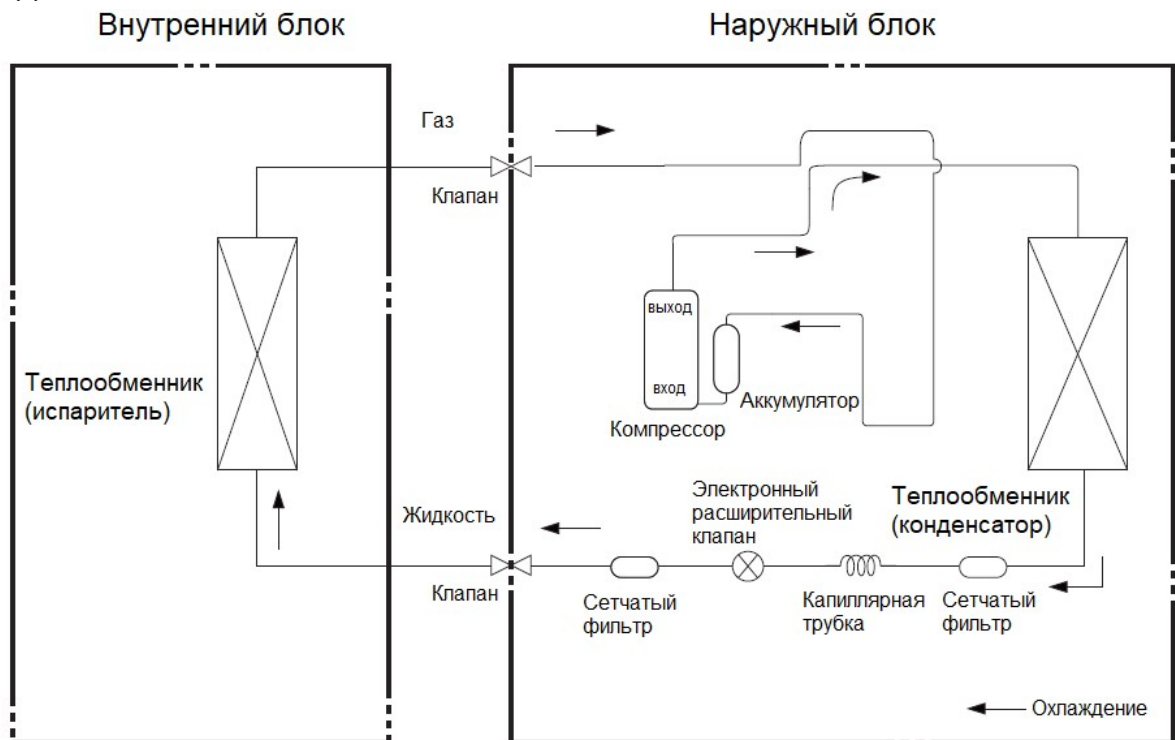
Внутренний блок

Наружный блок

Газ

Клапан

выход

вход

Аккумулятор

Компрессор

Теплообменник (испаритель)

Электронный расширительный клапан

Теплообменник (конденсатор)

Жидкость

Клапан

Сетчатый фильтр

Капиллярная трубка

Сетчатый фильтр

Охлаждение